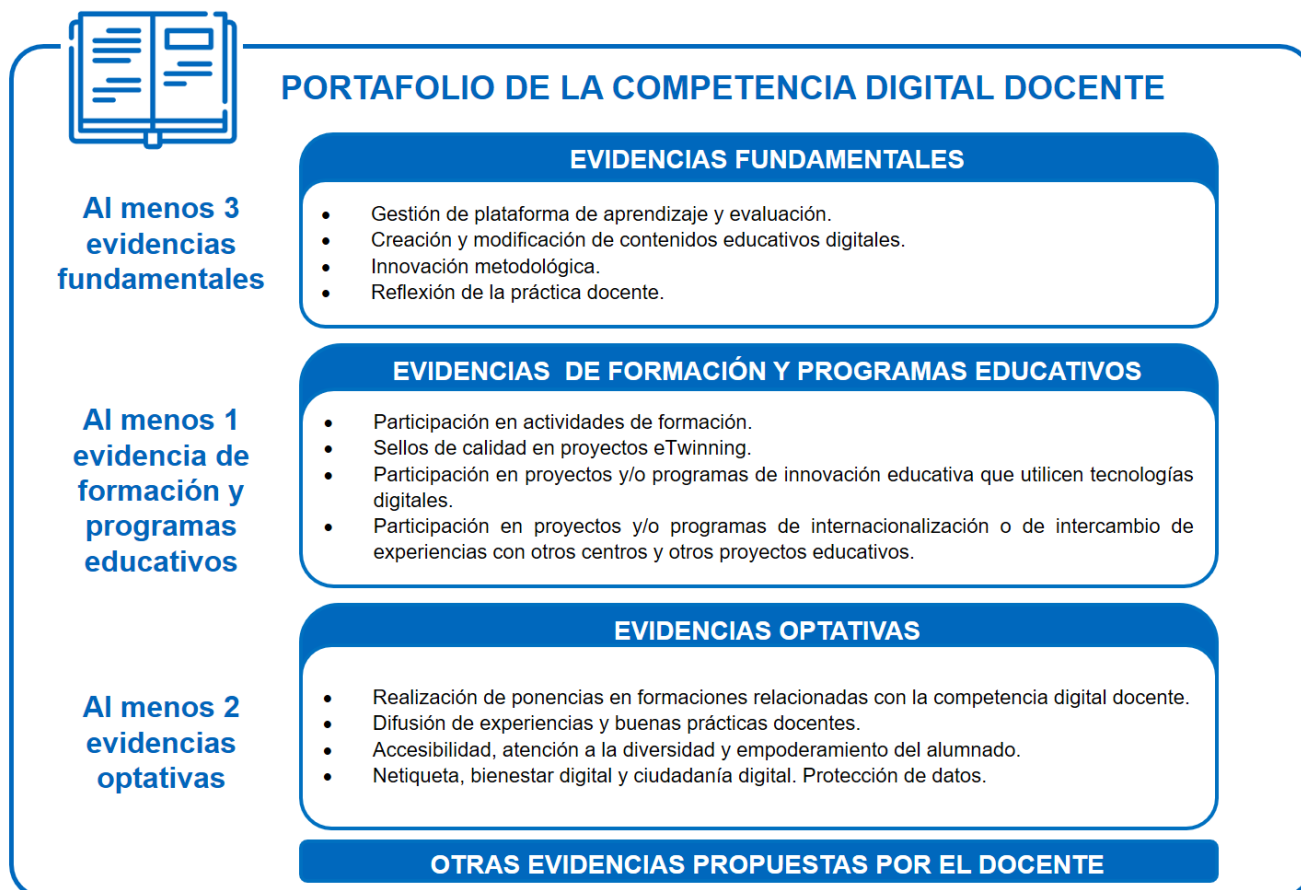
PORTAFOLIO DE LA COMPETENCIA DIGITAL DOCENTE

Al menos 3 evidencias fundamentales

EVIDENCIAS FUNDAMENTALES

- Gestión de plataforma de aprendizaje y evaluación.
- Creación y modificación de contenidos educativos digitales.
- Innovación metodológica.
- Reflexión de la práctica docente.

Al menos 1 evidencia de formación y programas educativos

EVIDENCIAS DE FORMACIÓN Y PROGRAMAS EDUCATIVOS

- Participación en actividades de formación.
- Sellos de calidad en proyectos eTwinning.
- Participación en proyectos y/o programas de innovación educativa que utilicen tecnologías digitales.
- Participación en proyectos y/o programas de internacionalización o de intercambio de experiencias con otros centros y otros proyectos educativos.

Al menos 2 evidencias optativas

EVIDENCIAS OPTATIVAS

- Realización de ponencias en formaciones relacionadas con la competencia digital docente.
- Difusión de experiencias y buenas prácticas docentes.
- Accesibilidad, atención a la diversidad y empoderamiento del alumnado.
- Netiqueta, bienestar digital y ciudadanía digital. Protección de datos.

OTRAS EVIDENCIAS PROPUESTAS POR EL DOCENTE